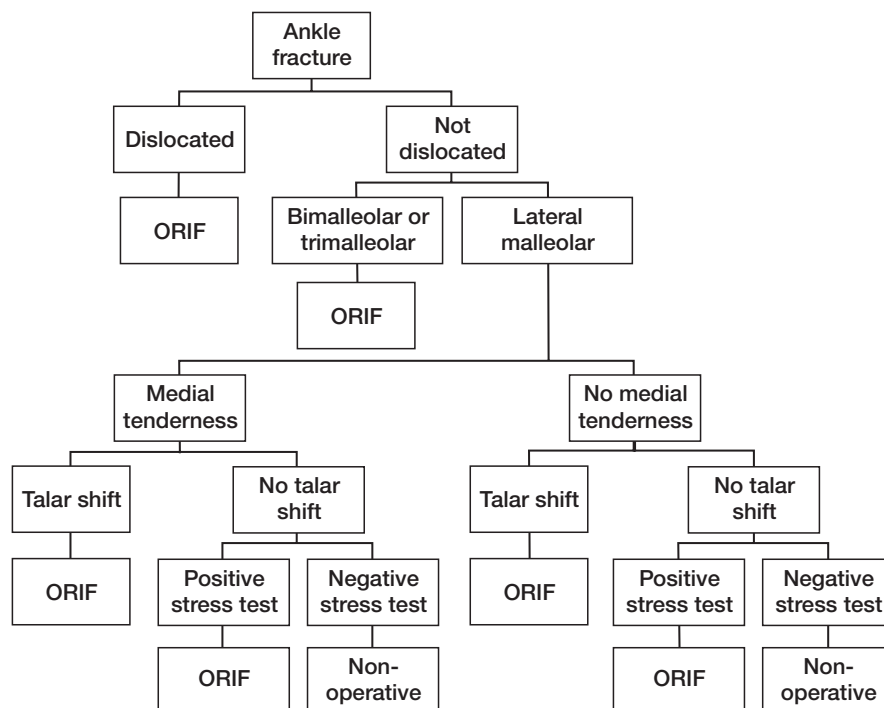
Ankle fracture

Dislocated

ORIF

Not dislocated

Bimalleolar or trimalleolar

ORIF

Lateral malleolar

Medial tenderness

Talar shift

ORIF

No talar shift

Positive stress test

ORIF

Negative stress test

Non-operative

No medial tenderness

Talar shift

ORIF

No talar shift

Positive stress test

ORIF

Negative stress test

Non-operative